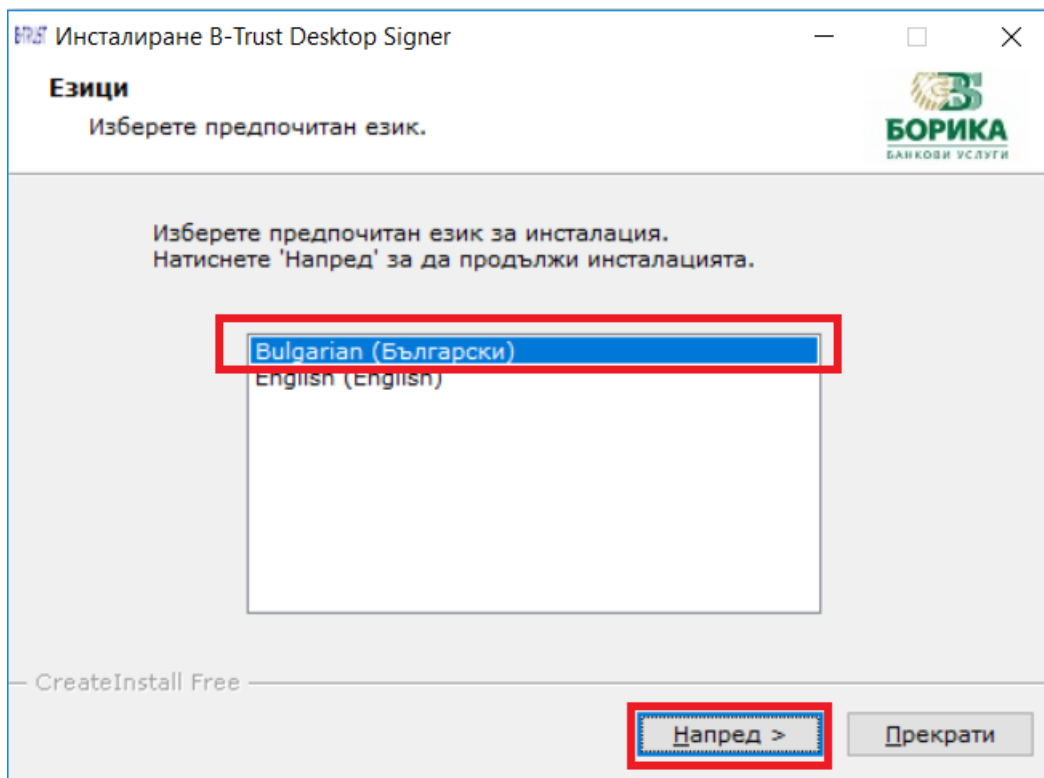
B-TRUST Инсталиране B-Trust Desktop Signer

Езици
Изберете предпочитан език.

БОРИКА
БАНКОВИ УСЛУГИ

Изберете предпочитан език за инсталация.
Натиснете 'Напред' за да продължи инсталацията.

Bulgarian (Български)
English (English)

CreateInstall Free

Напред >
Прекрати